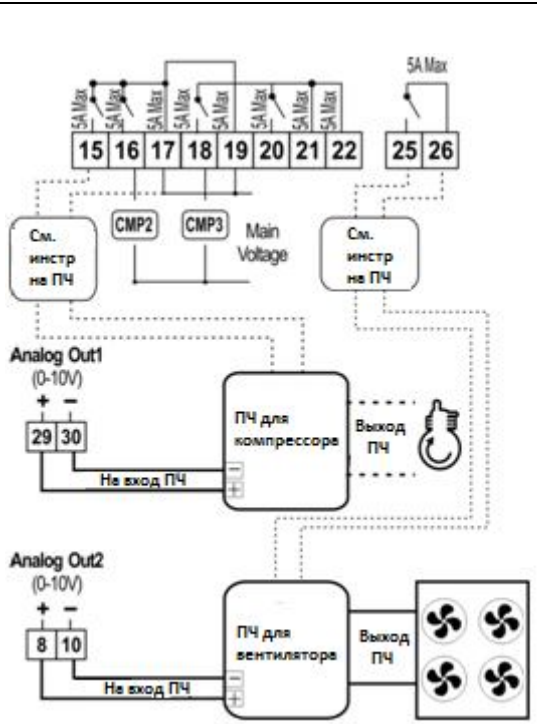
5A Max

5A Max 5A Max 5A Max 5A Max 5A Max 5A Max 5A Max

15 16 17 18 19 20 21 22 25 26

См. инстр на ПЧ

CMP2

CMP3

Main Voltage

См. инстр на ПЧ

Analog Out1
(0-10V)
+ −
29 30

ПЧ для компрессоре

Выход ПЧ

На вход ПЧ

−
+

Analog Out2
(0-10V)
+ −
8 10

ПЧ для вентилятора

Выход ПЧ

На вход ПЧ

−
+